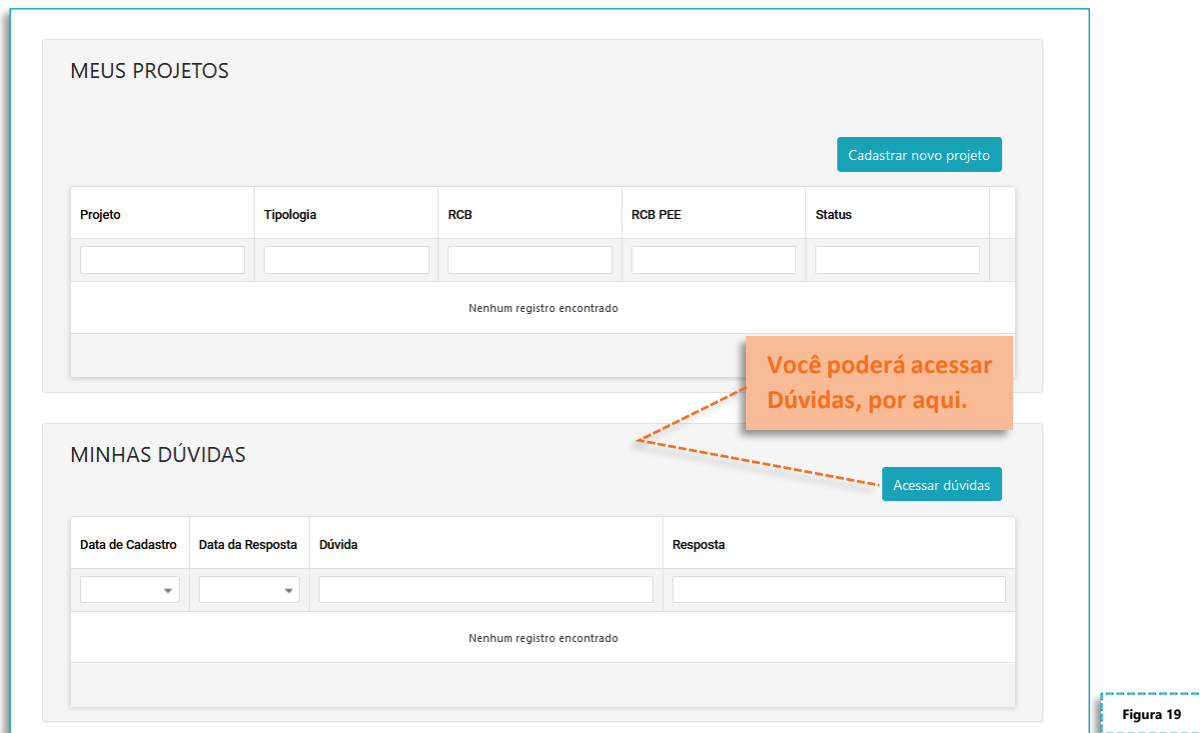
MEUS PROJETOS

Cadastrar novo projeto

| Projeto | Tipologia | RCB | RCB PEE | Status |
|---|---|---|---|---|
| | | | | |

Nenhum registro encontrado

Você poderá acessar Dúvidas, por aqui.

MINHAS DÚVIDAS

Acessar dúvidas

| Data de Cadastro | Data da Resposta | Dúvida | Resposta |
|---|---|---|---|
| | | | |

Nenhum registro encontrado

Figura 19